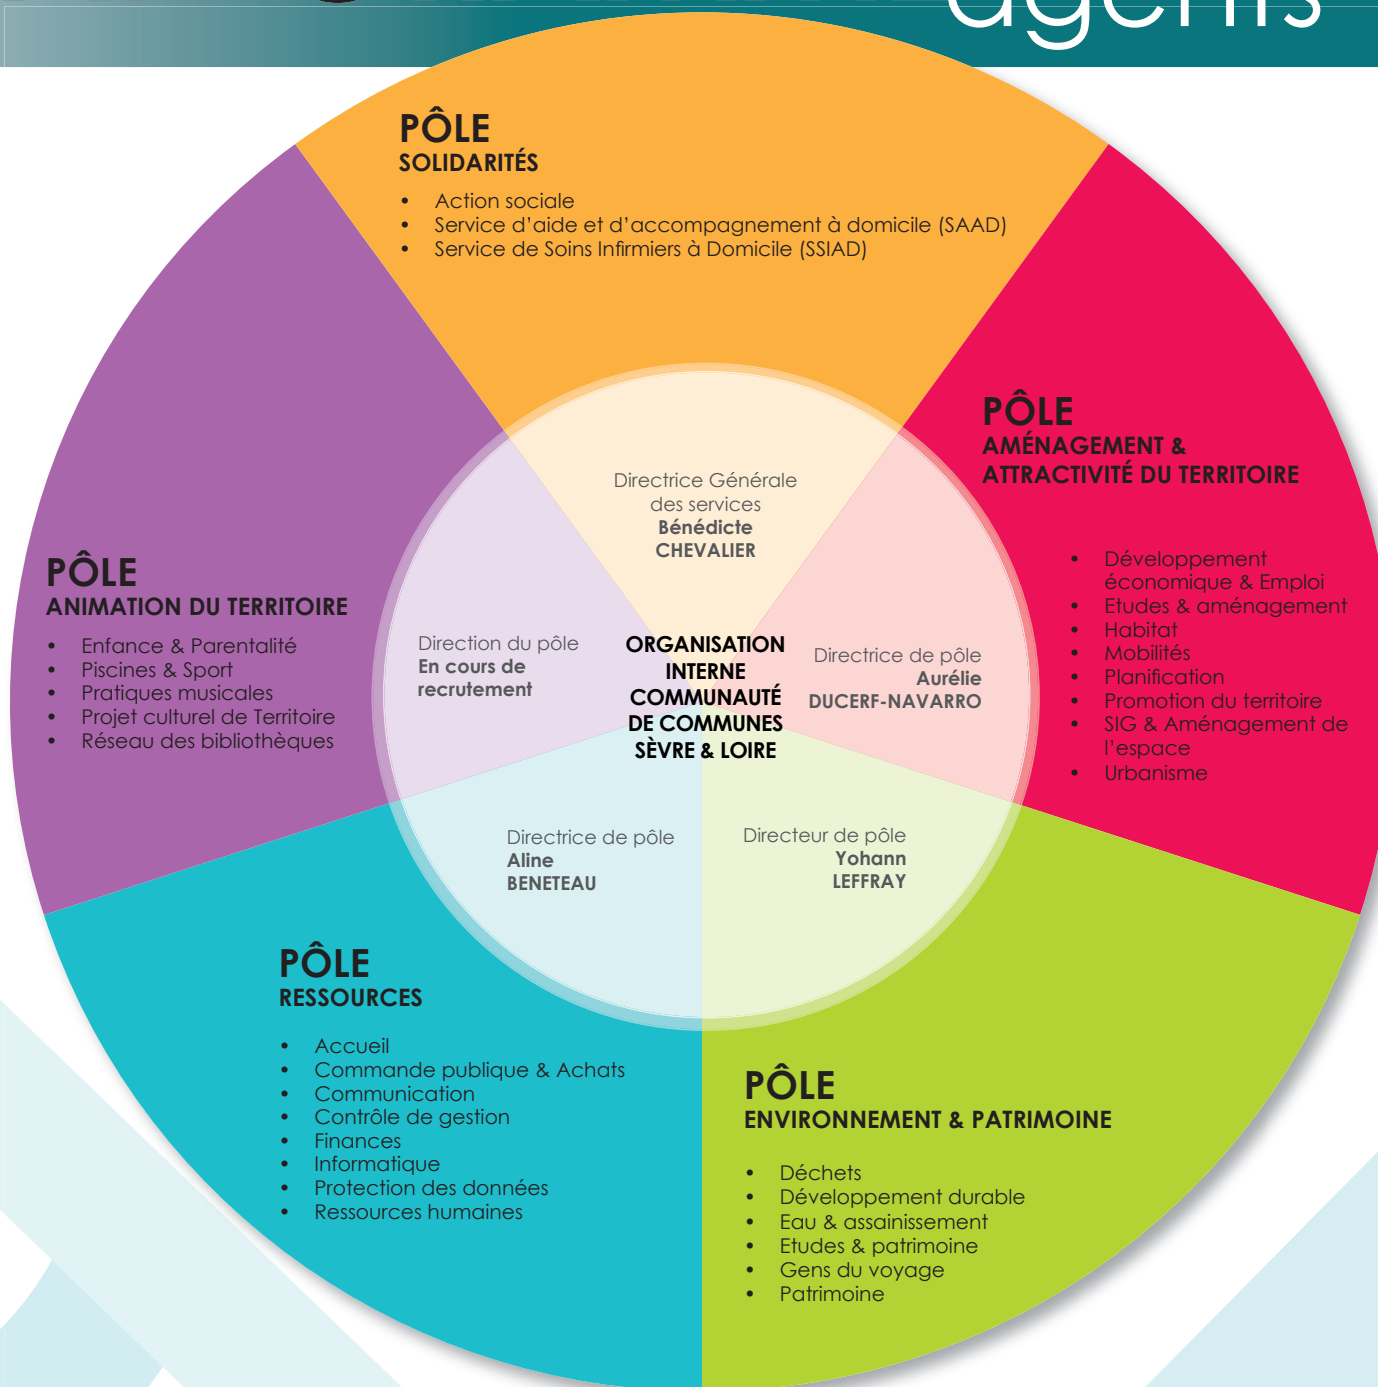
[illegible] agents

PÔLE
SOLIDARITÉS

- Action sociale
- Service d'aide et d'accompagnement à domicile (SAAD)
- Service de Soins Infirmiers à Domicile (SSIAD)

PÔLE
ANIMATION DU TERRITOIRE

- Enfance & Parentalité
- Piscines & Sport
- Pratiques musicales
- Projet culturel de Territoire
- Réseau des bibliothèques

Directrice Générale des services
Bénédicte CHEVALIER

Direction du pôle
En cours de recrutement

ORGANISATION INTERNE COMMUNAUTÉ DE COMMUNES SÈVRE & LOIRE

Directrice de pôle
Aurélie DUCERF-NAVARRO

Directrice de pôle
Aline BENETEAU

Directeur de pôle
Yohann LEFFRAY

PÔLE
AMÉNAGEMENT & ATTRACTIVITÉ DU TERRITOIRE

- Développement économique & Emploi
- Etudes & aménagement
- Habitat
- Mobilités
- Planification
- Promotion du territoire
- SIG & Aménagement de l'espace
- Urbanisme

PÔLE
RESSOURCES

- Accueil
- Commande publique & Achats
- Communication
- Contrôle de gestion
- Finances
- Informatique
- Protection des données
- Ressources humaines

PÔLE
ENVIRONNEMENT & PATRIMOINE

- Déchets
- Développement durable
- Eau & assainissement
- Etudes & patrimoine
- Gens du voyage
- Patrimoine